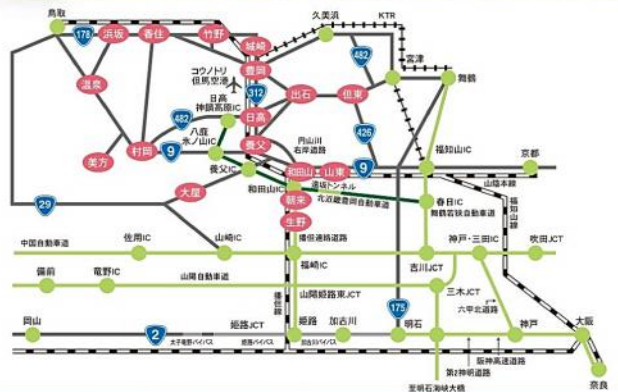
鳥取
178
浜坂
香住
竹野
城崎
久美浜
KTR
宮津
482
舞鶴
コウノトリ
但馬空港
豊岡
温泉
日高
神鍋高原IC
312
出石
但東
482
八鹿
氷ノ山IC
日高
美方
村岡
9
養父
425
円山川
右岸道路
福知山IC
京都
養父IC
和田山
山東
9
遠坂トンネル
和田山IC
北近畿豊岡自動車道
春日IC
舞鶴若狭自動車道
山陰本線
大屋
朝来
29
播但連絡道路
生野
福知山線
中国自動車道
佐用IC
山崎IC
神戸・三田IC
吹田JCT
備前
龍野IC
山陽自動車道
福崎IC
吉川JCT
播但線
山陽姫路東JCT
三木JCT
六甲北道路
岡山
2
姫路JCT
姫路
加古川
175
明石
神戸
大阪
太子竜野バイパス
姫路バイパス
加古川バイパス
阪神高速道路
第2神明道路
明石海峡大橋
奈良